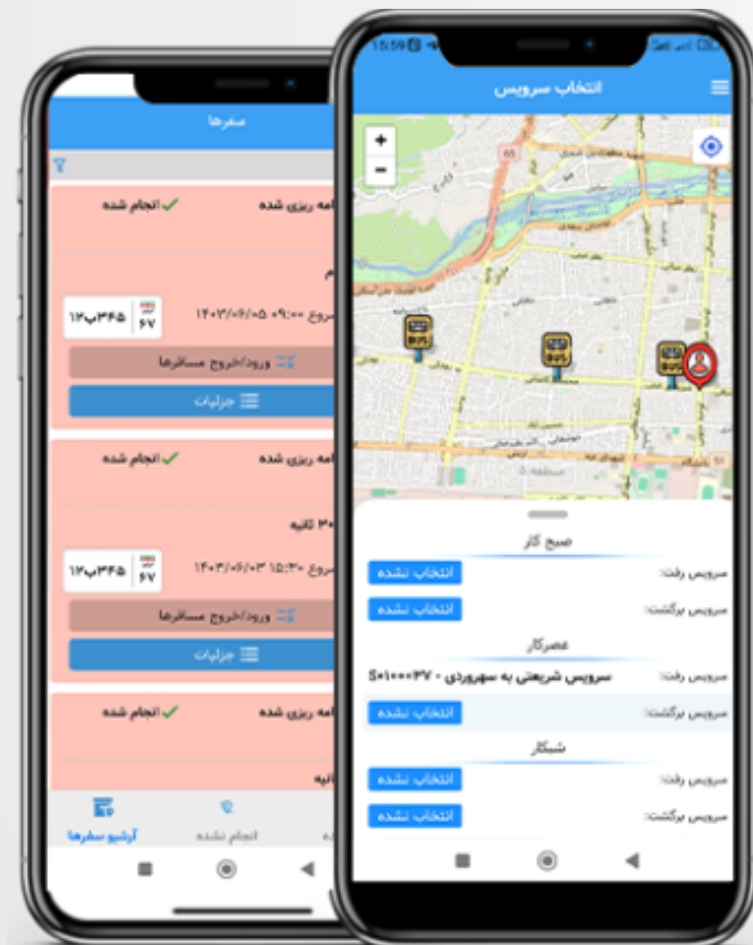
سفرها

انجام شده
امه ریزی شده

۱۴۰۳/۰۶/۰۵ ۰۹:۰۰ شروع
۱۲پ۳۴۵
۶۷
ورود/خروج مسافرها
جزئیات

انجام شده
امه ریزی شده
۳۰ ثانیه
۱۴۰۳/۰۶/۰۳ ۱۵:۳۰ شروع
۱۲پ۳۴۵
۶۷
ورود/خروج مسافرها
جزئیات

انجام شده
امه ریزی شده
انیه

آرشیو سفرها
انجام نشده

15:59
انتخاب سرویس
+
−
منطقه ۱
صبح کار
سرویس رفت:
انتخاب نشده
سرویس برگشت:
انتخاب نشده
عصرکار
سرویس رفت:
سرویس شریعتی به سهروردی - ۵۰۱۰۰۰۳۷
سرویس برگشت:
انتخاب نشده
شبکار
سرویس رفت:
انتخاب نشده
سرویس برگشت:
انتخاب نشده